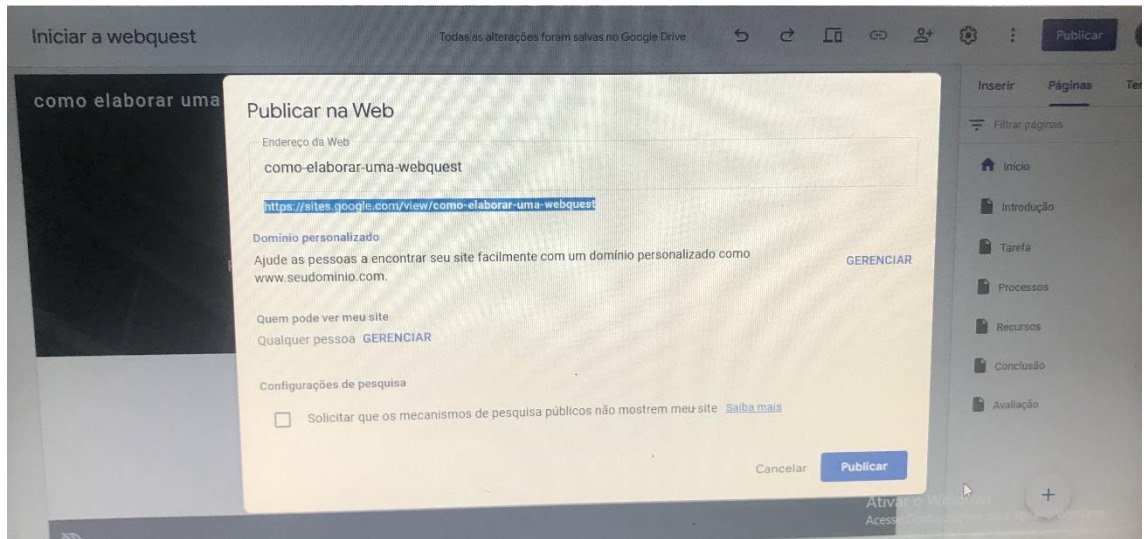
Iniciar a webquest

Todas as alterações foram salvas no Google Drive

Publicar

como elaborar uma

Publicar na Web

Endereço da Web

como-elaborar-uma-webquest

https://sites.google.com/view/como-elaborar-uma-webquest

Domínio personalizado

Ajude as pessoas a encontrar seu site facilmente com um domínio personalizado como www.seudominio.com.

GERENCIAR

Quem pode ver meu site

Qualquer pessoa GERENCIAR

Configurações de pesquisa

Solicitar que os mecanismos de pesquisa públicos não mostrem meu site Saiba mais

Cancelar

Publicar

Inserir

Páginas

Ter

Filtrar páginas

Início

Introdução

Tarefa

Processos

Recursos

Conclusão

Avaliação

Ativar o Win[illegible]

Acesse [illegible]